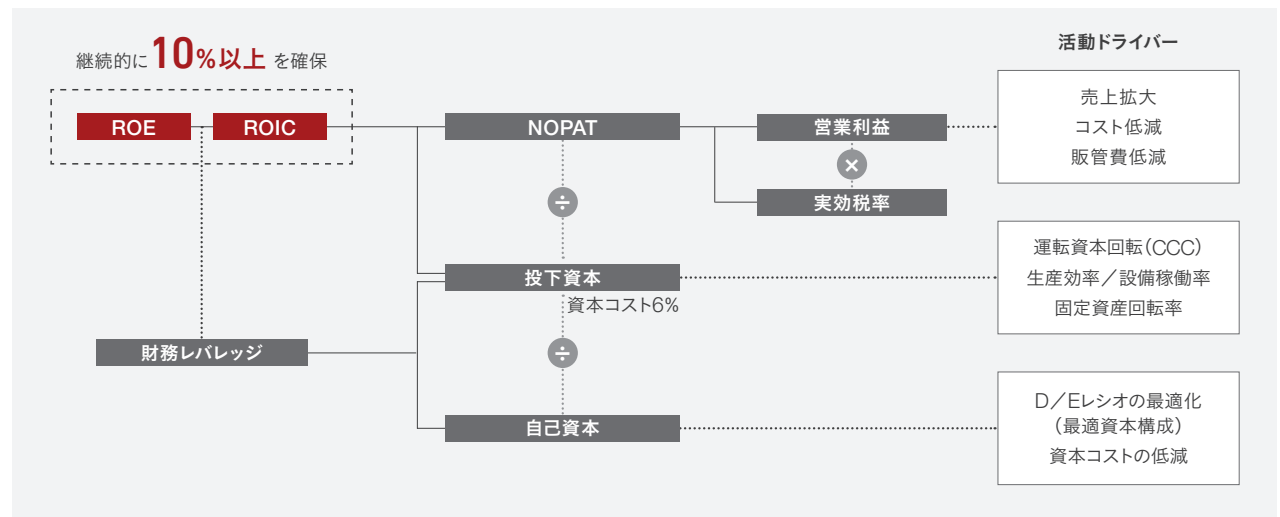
継続的に10%以上を確保

ROE

ROIC

財務レバレッジ

NOPAT

÷

投下資本

資本コスト6%

÷

自己資本

営業利益

×

実効税率

活動ドライバー

売上拡大
コスト低減
販管費低減

運転資本回転(CCC)
生産効率/設備稼働率
固定資産回転率

D/Eレシオの最適化
(最適資本構成)
資本コストの低減